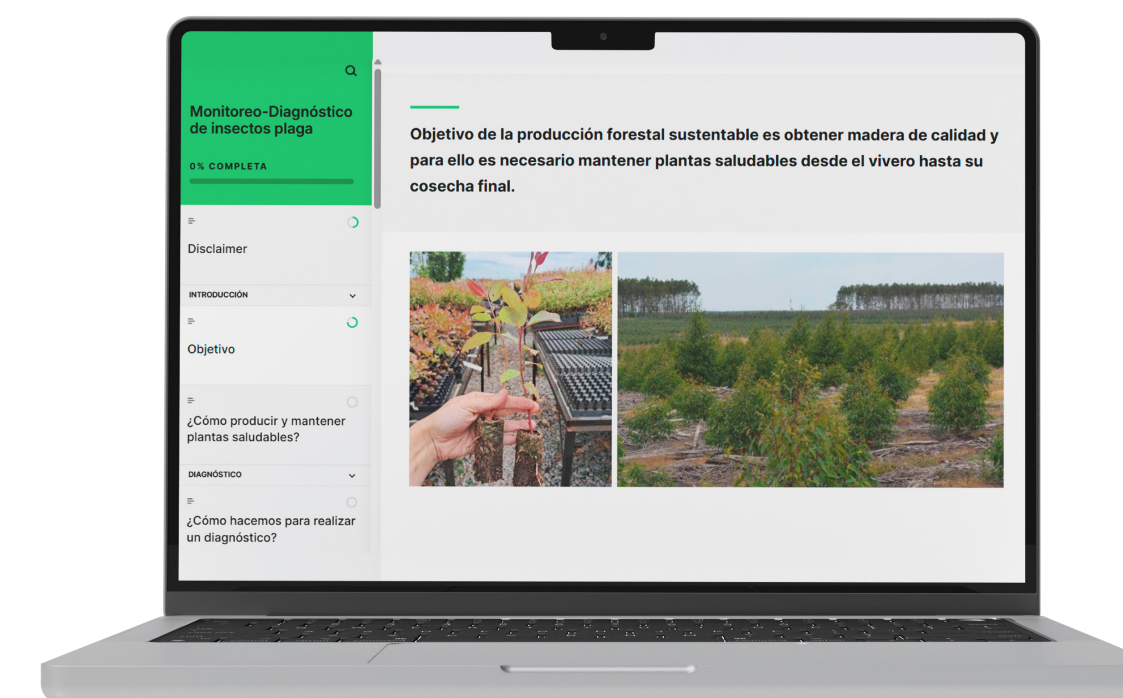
Monitoreo-Diagnóstico de insectos plaga

0% COMPLETA

Disclaimer

INTRODUCCIÓN

Objetivo

¿Cómo producir y mantener plantas saludables?

DIAGNÓSTICO

¿Cómo hacemos para realizar un diagnóstico?

Objetivo de la producción forestal sustentable es obtener madera de calidad y para ello es necesario mantener plantas saludables desde el vivero hasta su cosecha final.